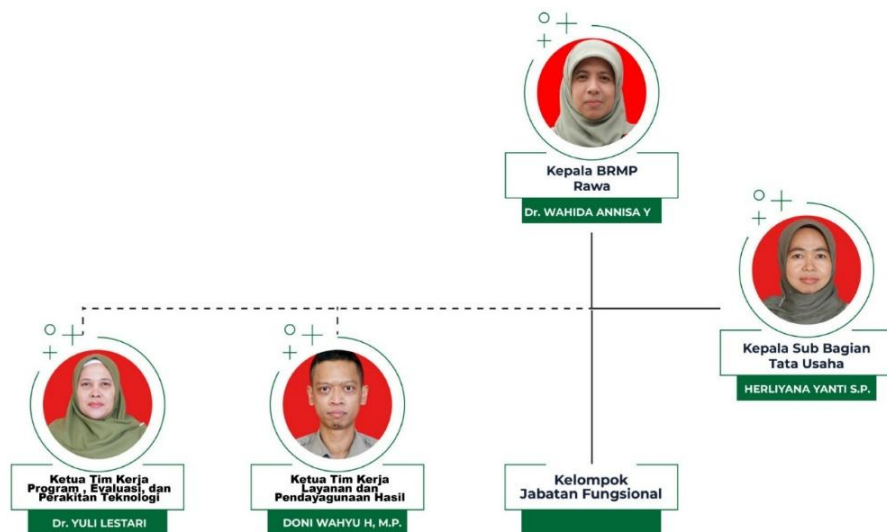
Kepala BRMP Rawa

Dr. WAHIDA ANNISA Y

Kepala Sub Bagian Tata Usaha

HERLIYANA YANTI S.P.

Ketua Tim Kerja Program , Evaluasi, dan Perakitan Teknologi

Dr. YULI LESTARI

Ketua Tim Kerja Layanan dan Pendayagunaan Hasil

DONI WAHYU H, M.P.

Kelompok Jabatan Fungsional